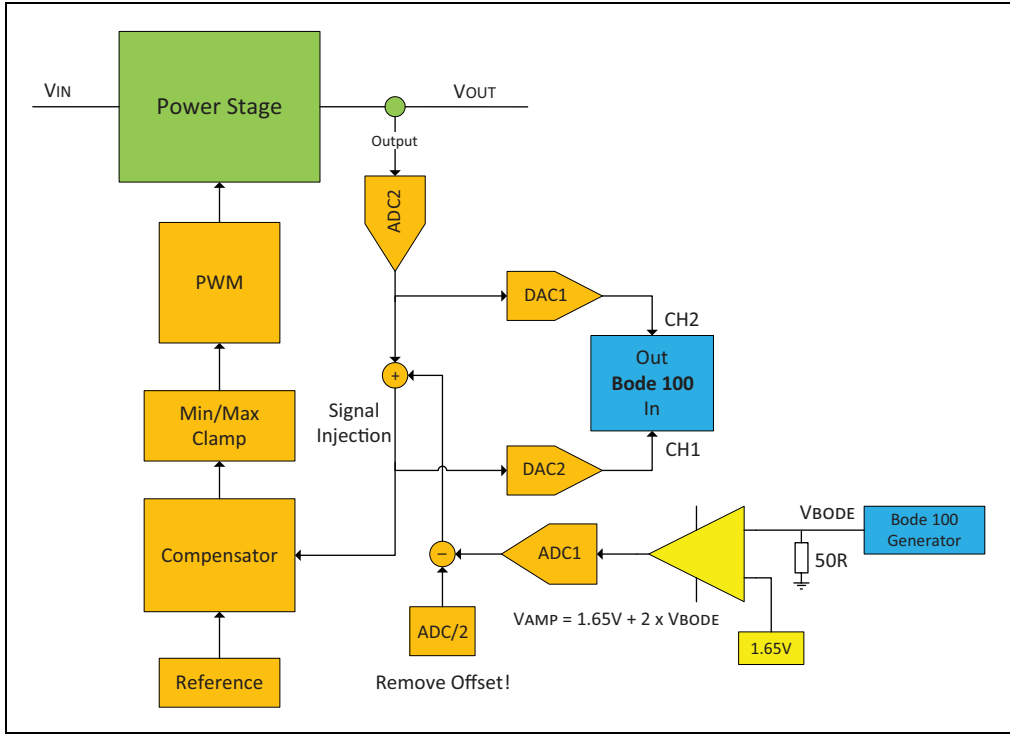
VIN

Power Stage

VOUT

Output

ADC2

DAC1

CH2

PWM

+

Out
**Bode 100**
In

Signal Injection

Min/Max Clamp

DAC2

CH1

VBODE

Bode 100 Generator

Compensator

−

ADC1

50R

VAMP = 1.65V + 2 x VBODE

ADC/2

1.65V

Reference

Remove Offset!